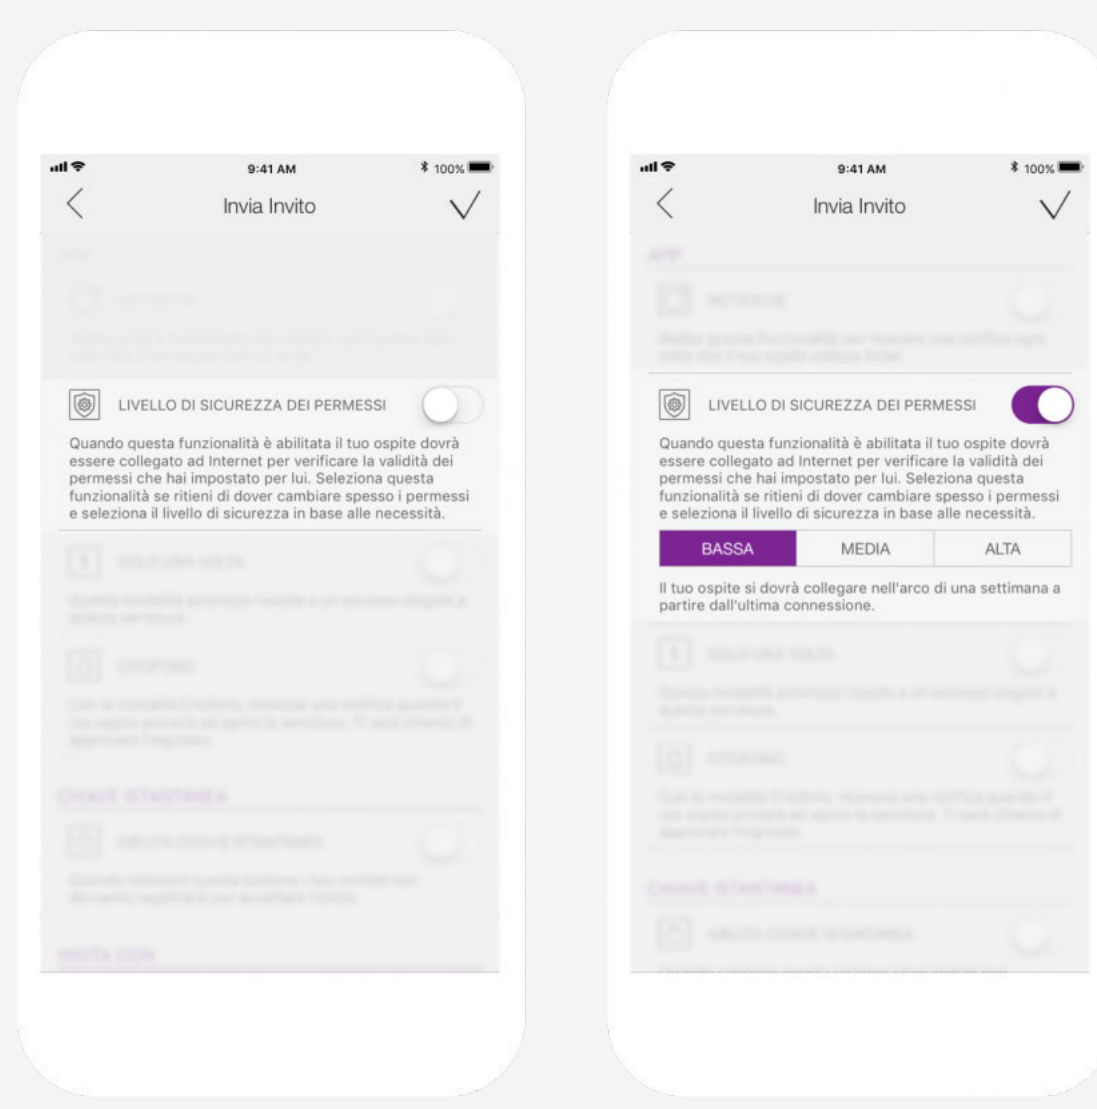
9:41 AM
100%

Invia Invito

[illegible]

LIVELLO DI SICUREZZA DEI PERMESSI

Quando questa funzionalità è abilitata il tuo ospite dovrà essere collegato ad Internet per verificare la validità dei permessi che hai impostato per lui. Seleziona questa funzionalità se ritieni di dover cambiare spesso i permessi e seleziona il livello di sicurezza in base alle necessità.

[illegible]

CHIAVE ISTANTANEA

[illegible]

INVITA CON

9:41 AM
100%

Invia Invito

APP

NOTIFICHE

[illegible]

LIVELLO DI SICUREZZA DEI PERMESSI

Quando questa funzionalità è abilitata il tuo ospite dovrà essere collegato ad Internet per verificare la validità dei permessi che hai impostato per lui. Seleziona questa funzionalità se ritieni di dover cambiare spesso i permessi e seleziona il livello di sicurezza in base alle necessità.

| BASSA | MEDIA | ALTA |
|---|---|---|

Il tuo ospite si dovrà collegare nell'arco di una settimana a partire dall'ultima connessione.

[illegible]

CHIAVE ISTANTANEA

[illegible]